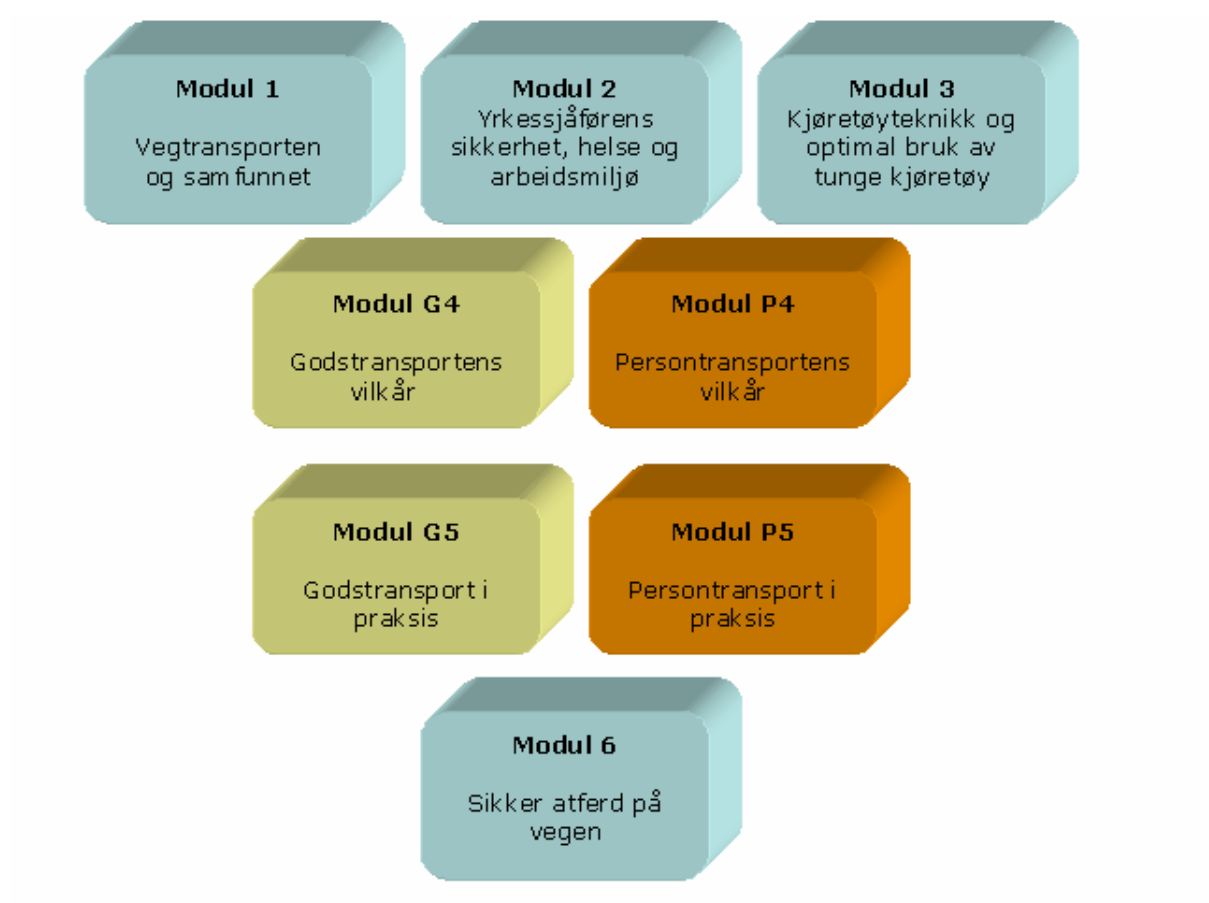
Modul 1

Vegtransporten og samfunnet

Modul 2

Yrkessjåførens sikkerhet, helse og arbeidsmiljø

Modul 3

Kjøretøyteknikk og optimal bruk av tunge kjøretøy

Modul G4

Godstransportens vilkår

Modul P4

Persontransportens vilkår

Modul G5

Godstransport i praksis

Modul P5

Persontransport i praksis

Modul 6

Sikker atferd på vegen